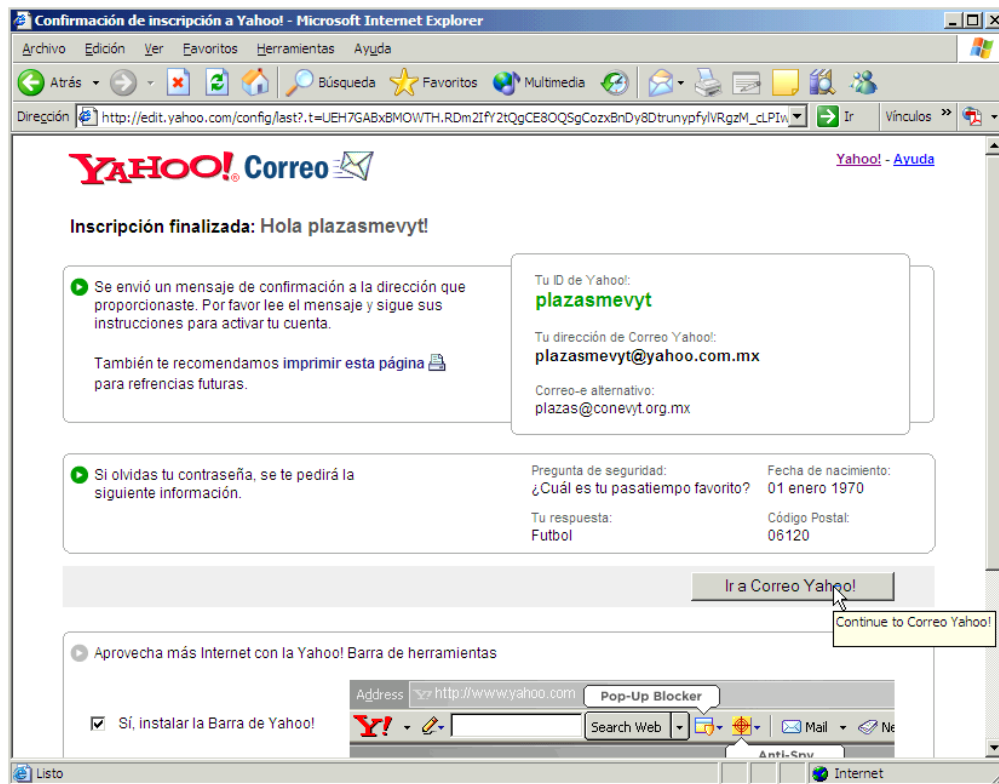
Confirmación de inscripción a Yahoo! - Microsoft Internet Explorer

Archivo Edición Ver Favoritos Herramientas Ayuda

Atrás Búsqueda Favoritos Multimedia

Dirección http://edit.yahoo.com/config/last?.t=UEH7GABxBMOWTH.RDm2IfY2tQgCE8OQSgCozxBnDy8DtrunypfylVRgzM_cLPIw Ir Vínculos

YAHOO! Correo

Yahoo! - Ayuda

Inscripción finalizada: Hola plazasmevyt!

Se envió un mensaje de confirmación a la dirección que proporcionaste. Por favor lee el mensaje y sigue sus instrucciones para activar tu cuenta.

También te recomendamos imprimir esta página para refrencias futuras.

Tu ID de Yahoo!:
plazasmevyt

Tu dirección de Correo Yahoo!:
plazasmevyt@yahoo.com.mx

Correo-e alternativo:
plazas@conevyt.org.mx

Si olvidas tu contraseña, se te pedirá la siguiente información.

Pregunta de seguridad:
¿Cuál es tu pasatiempo favorito?

Tu respuesta:
Futbol

Fecha de nacimiento:
01 enero 1970

Código Postal:
06120

Ir a Correo Yahoo!

Continue to Correo Yahoo!

Aprovecha más Internet con la Yahoo! Barra de herramientas

Sí, instalar la Barra de Yahoo!

Address http://www.yahoo.com

Pop-Up Blocker

Y! Search Web Mail Ne

Anti-Spy

Listo

Internet